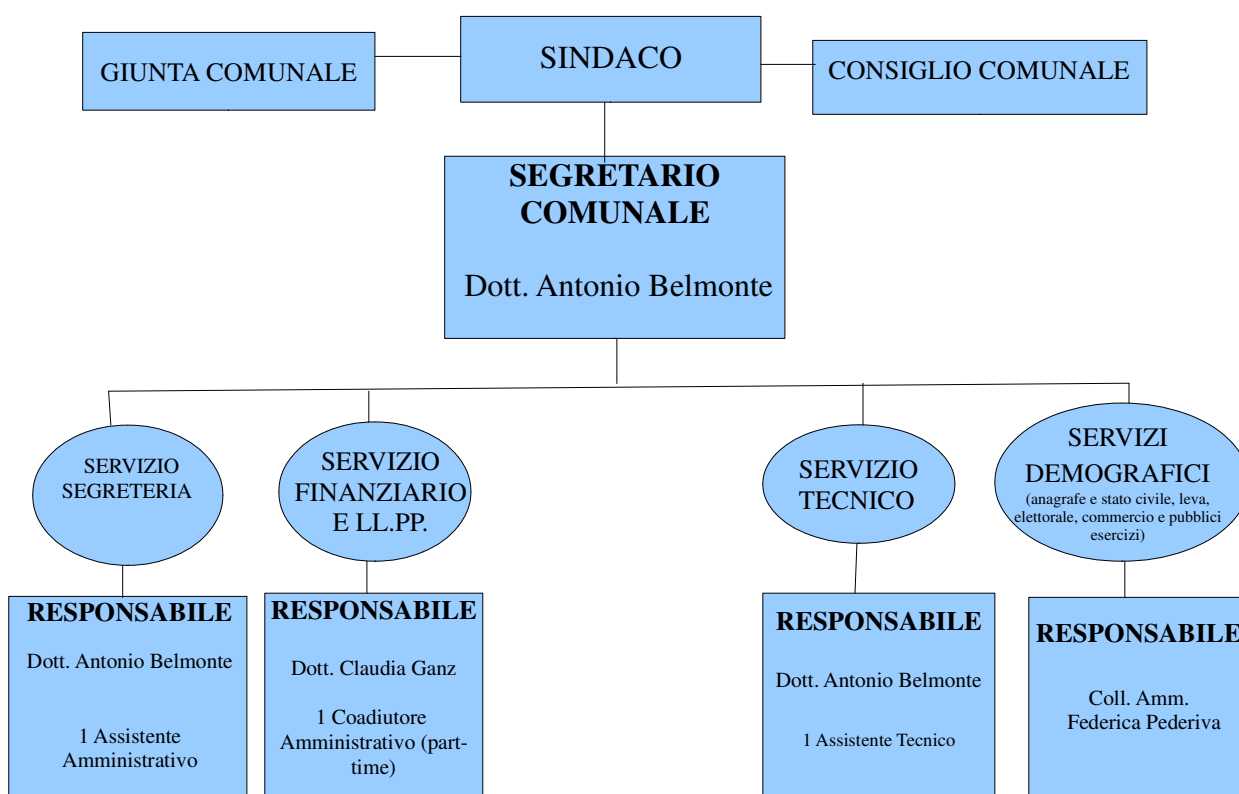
GIUNTA COMUNALE

SINDACO

CONSIGLIO COMUNALE

SEGRETARIO COMUNALE

Dott. Antonio Belmonte

SERVIZIO SEGRETERIA

SERVIZIO FINANZIARIO E LL.PP.

SERVIZIO TECNICO

SERVIZI DEMOGRAFICI (anagrafe e stato civile, leva, elettorale, commercio e pubblici esercizi)

RESPONSABILE

Dott. Antonio Belmonte

1 Assistente Amministrativo

RESPONSABILE

Dott. Claudia Ganz

1 Coadiutore Amministrativo (part-time)

RESPONSABILE

Dott. Antonio Belmonte

1 Assistente Tecnico

RESPONSABILE

Coll. Amm. Federica Pederiva